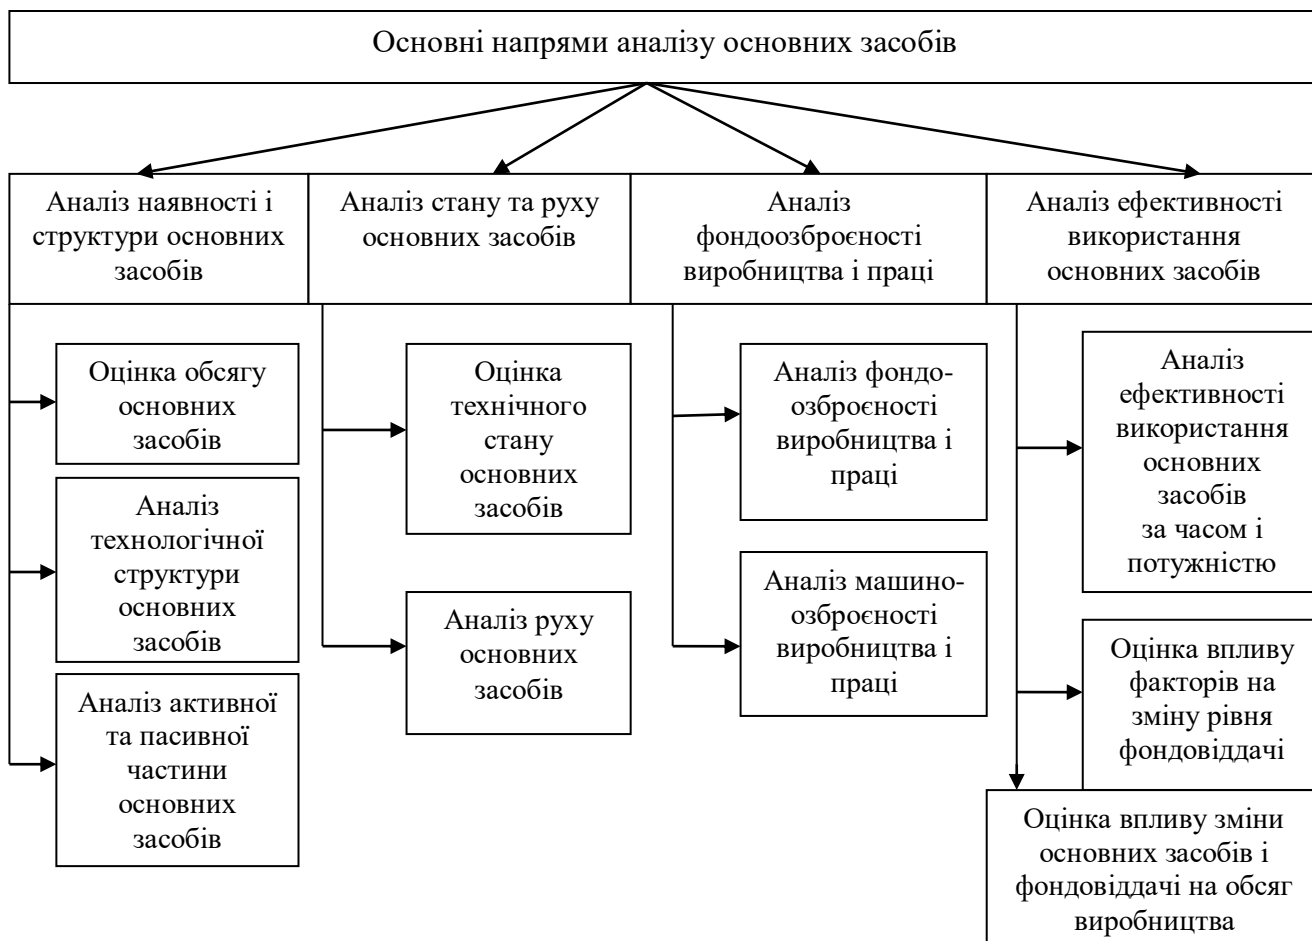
Основні напрями аналізу основних засобів

Аналіз наявності і структури основних засобів

Аналіз стану та руху основних засобів

Аналіз фондоозброєності виробництва і праці

Аналіз ефективності використання основних засобів

Оцінка обсягу основних засобів

Аналіз технологічної структури основних засобів

Аналіз активної та пасивної частини основних засобів

Оцінка технічного стану основних засобів

Аналіз руху основних засобів

Аналіз фондоозброєності виробництва і праці

Аналіз машино-озброєності виробництва і праці

Аналіз ефективності використання основних засобів за часом і потужністю

Оцінка впливу факторів на зміну рівня фондовіддачі

Оцінка впливу зміни основних засобів і фондовіддачі на обсяг виробництва